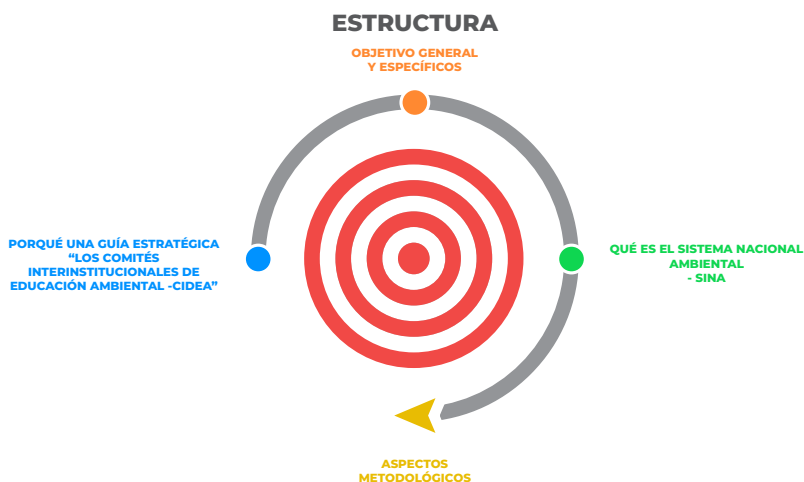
ESTRUCTURA

OBJETIVO GENERAL
Y ESPECÍFICOS

PORQUÉ UNA GUÍA ESTRATÉGICA
“LOS COMITÉS
INTERINSTITUCIONALES DE
EDUCACIÓN AMBIENTAL -CIDEA”

QUÉ ES EL SISTEMA NACIONAL
AMBIENTAL
- SINA

ASPECTOS
METODOLÓGICOS